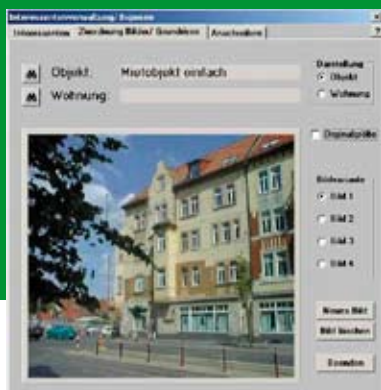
Interessentenverwaltung: Expose

Interessenten | Zuordnung Bilder/ Grundrisse | Anschreiben | ?

Objekt: Mietobjekt einfach

Wohnung:

Darstellung
Objekt
Wohnung

Originalgröße

Bildauswahl
Bild 1
Bild 2
Bild 3
Bild 4

Neues Bild
Bild löschen

Beenden